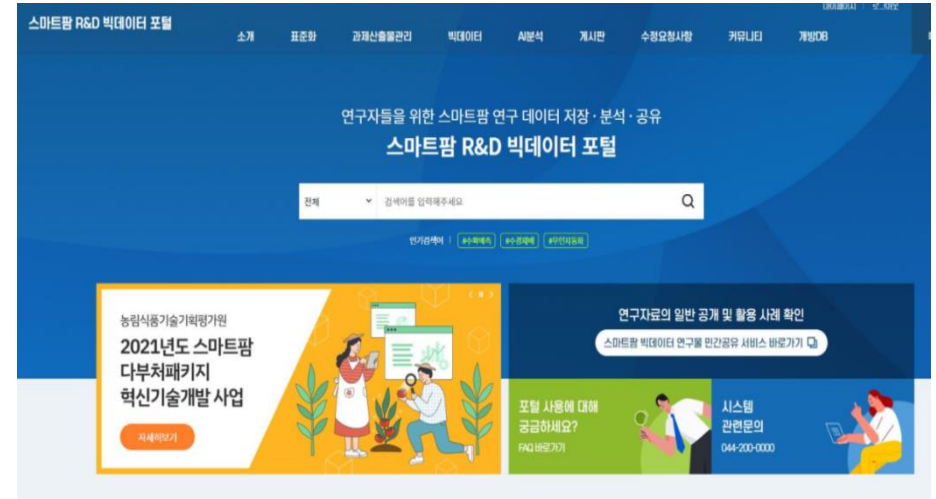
데이터맵 | 로그아웃

스마트팜 R&D 빅데이터 포털

소개 표준화 과제산출물관리 빅데이터 AI분석 게시판 수정요청사항 커뮤니티 개방DB

연구자들을 위한 스마트팜 연구 데이터 저장 · 분석 · 공유

스마트팜 R&D 빅데이터 포털

전체

검색어를 입력해주세요

인기검색어 | #수확예측 #수경재배 #무인자동화

농림식품기술기획평가원

2021년도 스마트팜 다부처패키지 혁신기술개발 사업

자세히보기

연구자료의 일반 공개 및 활용 사례 확인

스마트팜 빅데이터 연구물 민간공유 서비스 바로가기

포털 사용에 대해 궁금하세요?

FAQ 바로가기

시스템 관련문의

044-200-0000